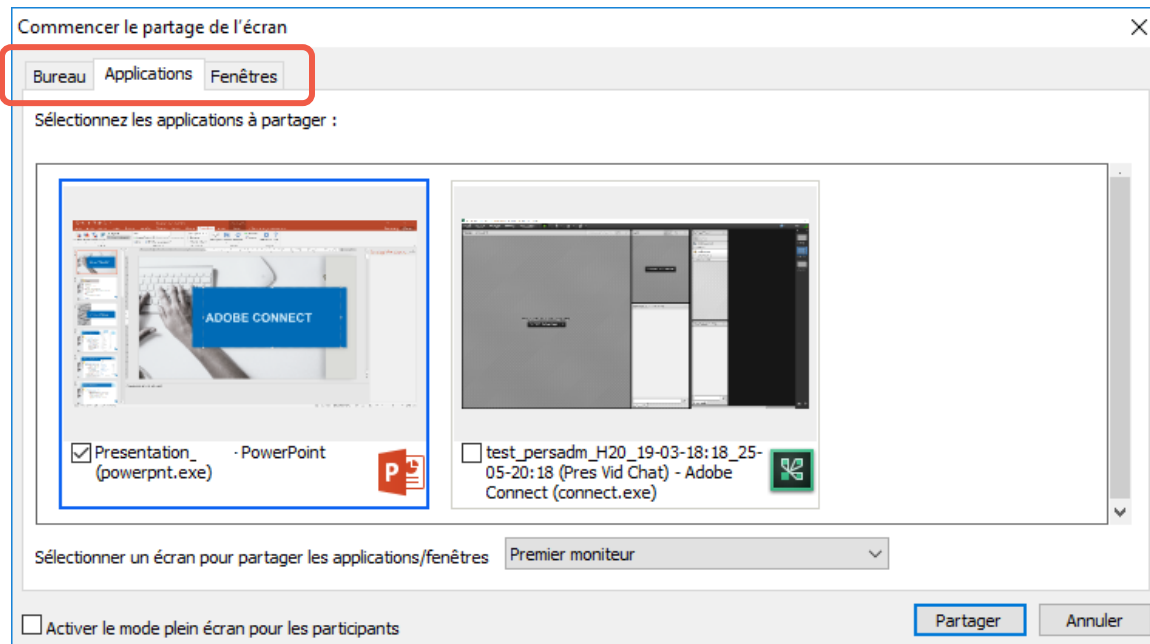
Commencer le partage de l'écran

Bureau Applications Fenêtres

Sélectionnez les applications à partager :

ADOBE CONNECT

Presentation_ - PowerPoint (powerpnt.exe)

test_persadm_H20_19-03-18:18_25-05-20:18 (Pres Vid Chat) - Adobe Connect (connect.exe)

Sélectionner un écran pour partager les applications/fenêtres Premier moniteur

Activer le mode plein écran pour les participants

Partager Annuler